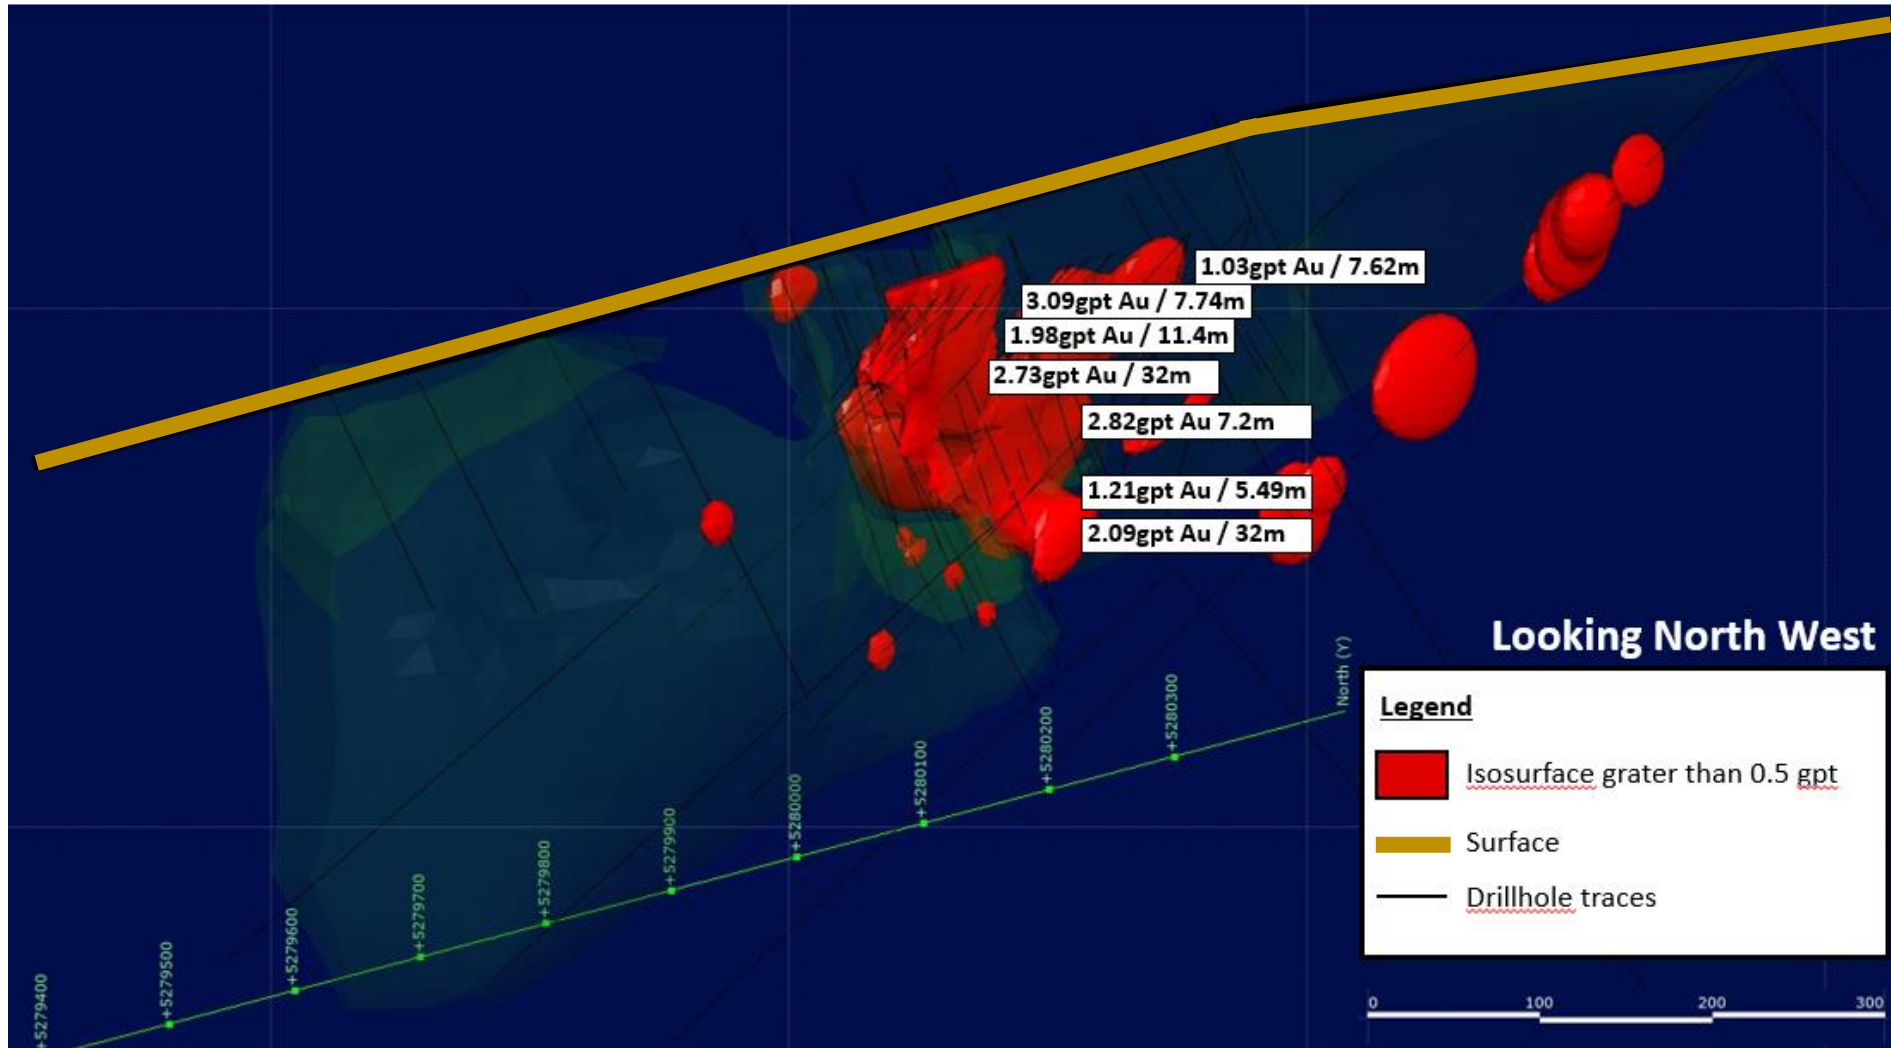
1.03gpt Au / 7.62m
3.09gpt Au / 7.74m
1.98gpt Au / 11.4m
2.73gpt Au / 32m
2.82gpt Au 7.2m
1.21gpt Au / 5.49m
2.09gpt Au / 32m

Looking North West

North (Y)
+5279400
+5279500
+5279600
+5279700
+5279800
+5279900
+5280000
+5280100
+5280200
+5280300

Legend
Isosurface grater than 0.5 gpt
Surface
Drillhole traces

0 100 200 300